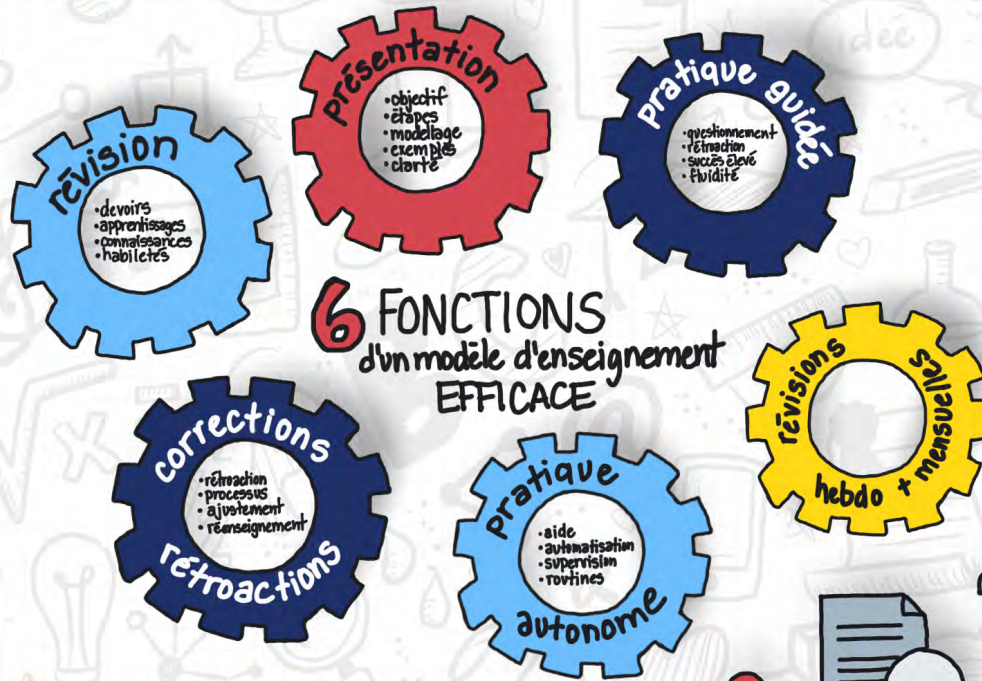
présentation
•objectif
•étapes
•modelage
•exemples
•clarté

révision
•devoirs
•apprentissages
•connaissances
•habiletés

pratique guidée
•questionnement
•rétroaction
•succès élevé
•fluidité

6 FONCTIONS
d'un modèle d'enseignement
EFFICACE

révisions
hebdo + mensuelles

corrections
•rétroaction
•processus
•ajustement
•réenseignement
rétroactions

pratique
•aide
•automatisation
•supervision
•routines
autonome

déc